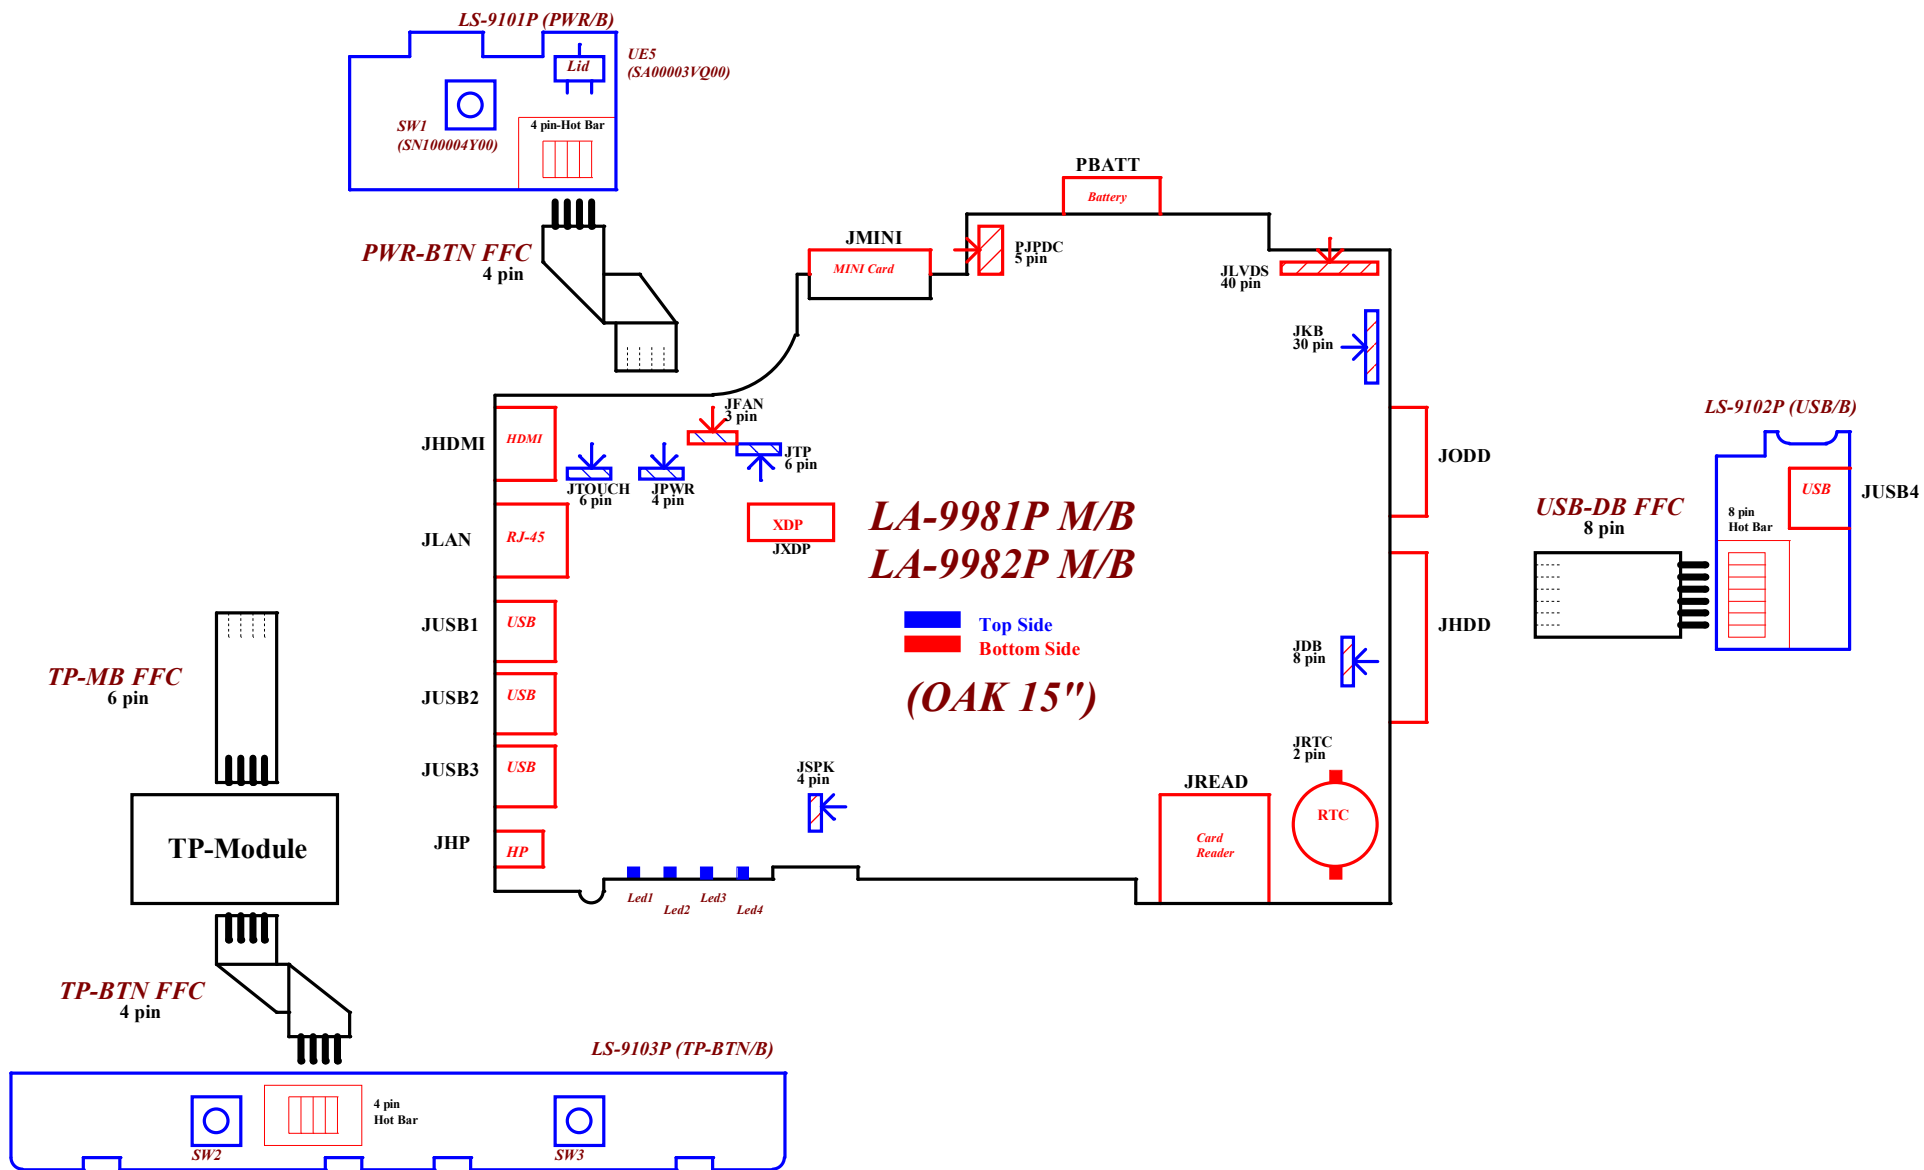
LS-9101P (PWR/B)

UE5
(SA00003VQ00)

Lid

SW1
(SN100004Y00)

4 pin-Hot Bar

PWR-BTN FFC
4 pin

PBATT
Battery

JMINI
MINI Card

PJPDC
5 pin

JLVDS
40 pin

JKB
30 pin

LS-9102P (USB/B)

JHDMI
HDMI

JFAN
3 pin

JTP
6 pin

JTOUCH
6 pin

JPWR
4 pin

JODD

USB

JUSB4

USB-DB FFC
8 pin

8 pin
Hot Bar

JLAN
RJ-45

XDP
JXDP

LA-9981P M/B
LA-9982P M/B

JUSB1
USB

Top Side
Bottom Side

JHDD

TP-MB FFC
6 pin

JUSB2
USB

JDB
8 pin

(OAK 15")

JUSB3
USB

JRTC
2 pin

JSPK
4 pin

JREAD

RTC

TP-Module

JHP
HP

Card
Reader

Led1
Led2
Led3
Led4

TP-BTN FFC
4 pin

LS-9103P (TP-BTN/B)

4 pin
Hot Bar

SW2

SW3